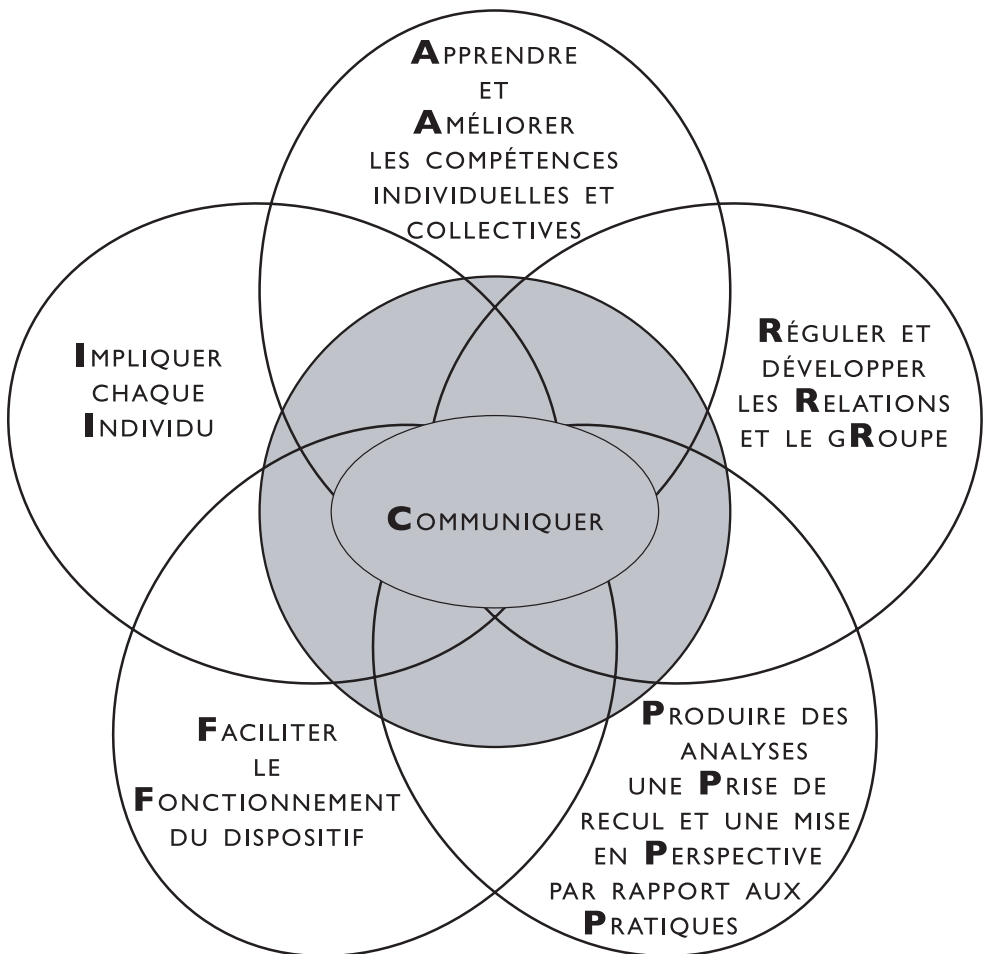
APPRENDRE ET AMÉLIORER LES COMPÉTENCES INDIVIDUELLES ET COLLECTIVES

IMPLIQUER CHAQUE INDIVIDU

RÉGULER ET DÉVELOPPER LES RELATIONS ET LE GROUPE

COMMUNIQUER

FACILITER LE FONCTIONNEMENT DU DISPOSITIF

PRODUIRE DES ANALYSES UNE PRISE DE RECUL ET UNE MISE EN PERSPECTIVE PAR RAPPORT AUX PRATIQUES